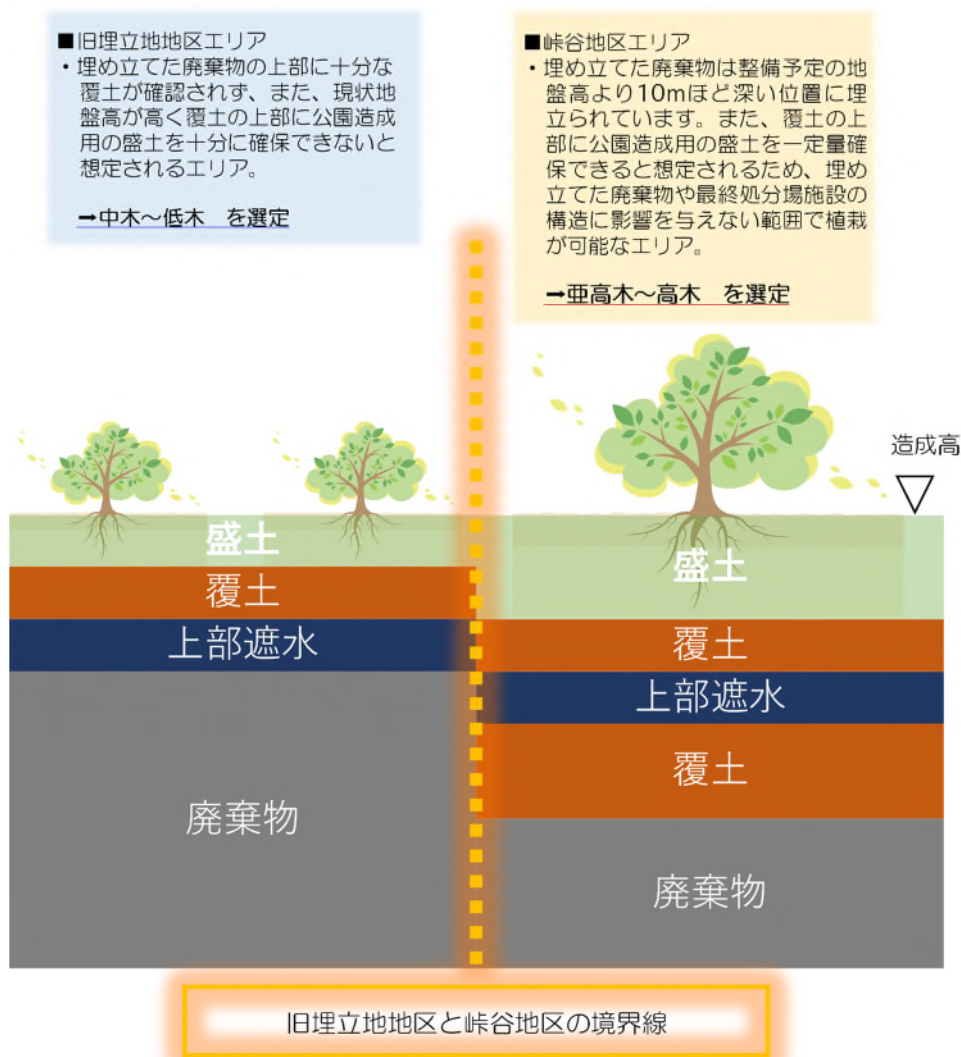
■旧埋立地地区エリア
・埋め立てた廃棄物の上部に十分な覆土が確認されず、また、現状地盤高が高く覆土の上部に公園造成用の盛土を十分に確保できないと想定されるエリア。

➡中木～低木　を選定

■峠谷地区エリア
・埋め立てた廃棄物は整備予定の地盤高より10mほど深い位置に埋立られています。また、覆土の上部に公園造成用の盛土を一定量確保できると想定されるため、埋め立てた廃棄物や最終処分場施設の構造に影響を与えない範囲で植栽が可能なエリア。

➡亜高木～高木　を選定

造成高

盛土
覆土
上部遮水
廃棄物

盛土
覆土
上部遮水
覆土
廃棄物

旧埋立地地区と峠谷地区の境界線